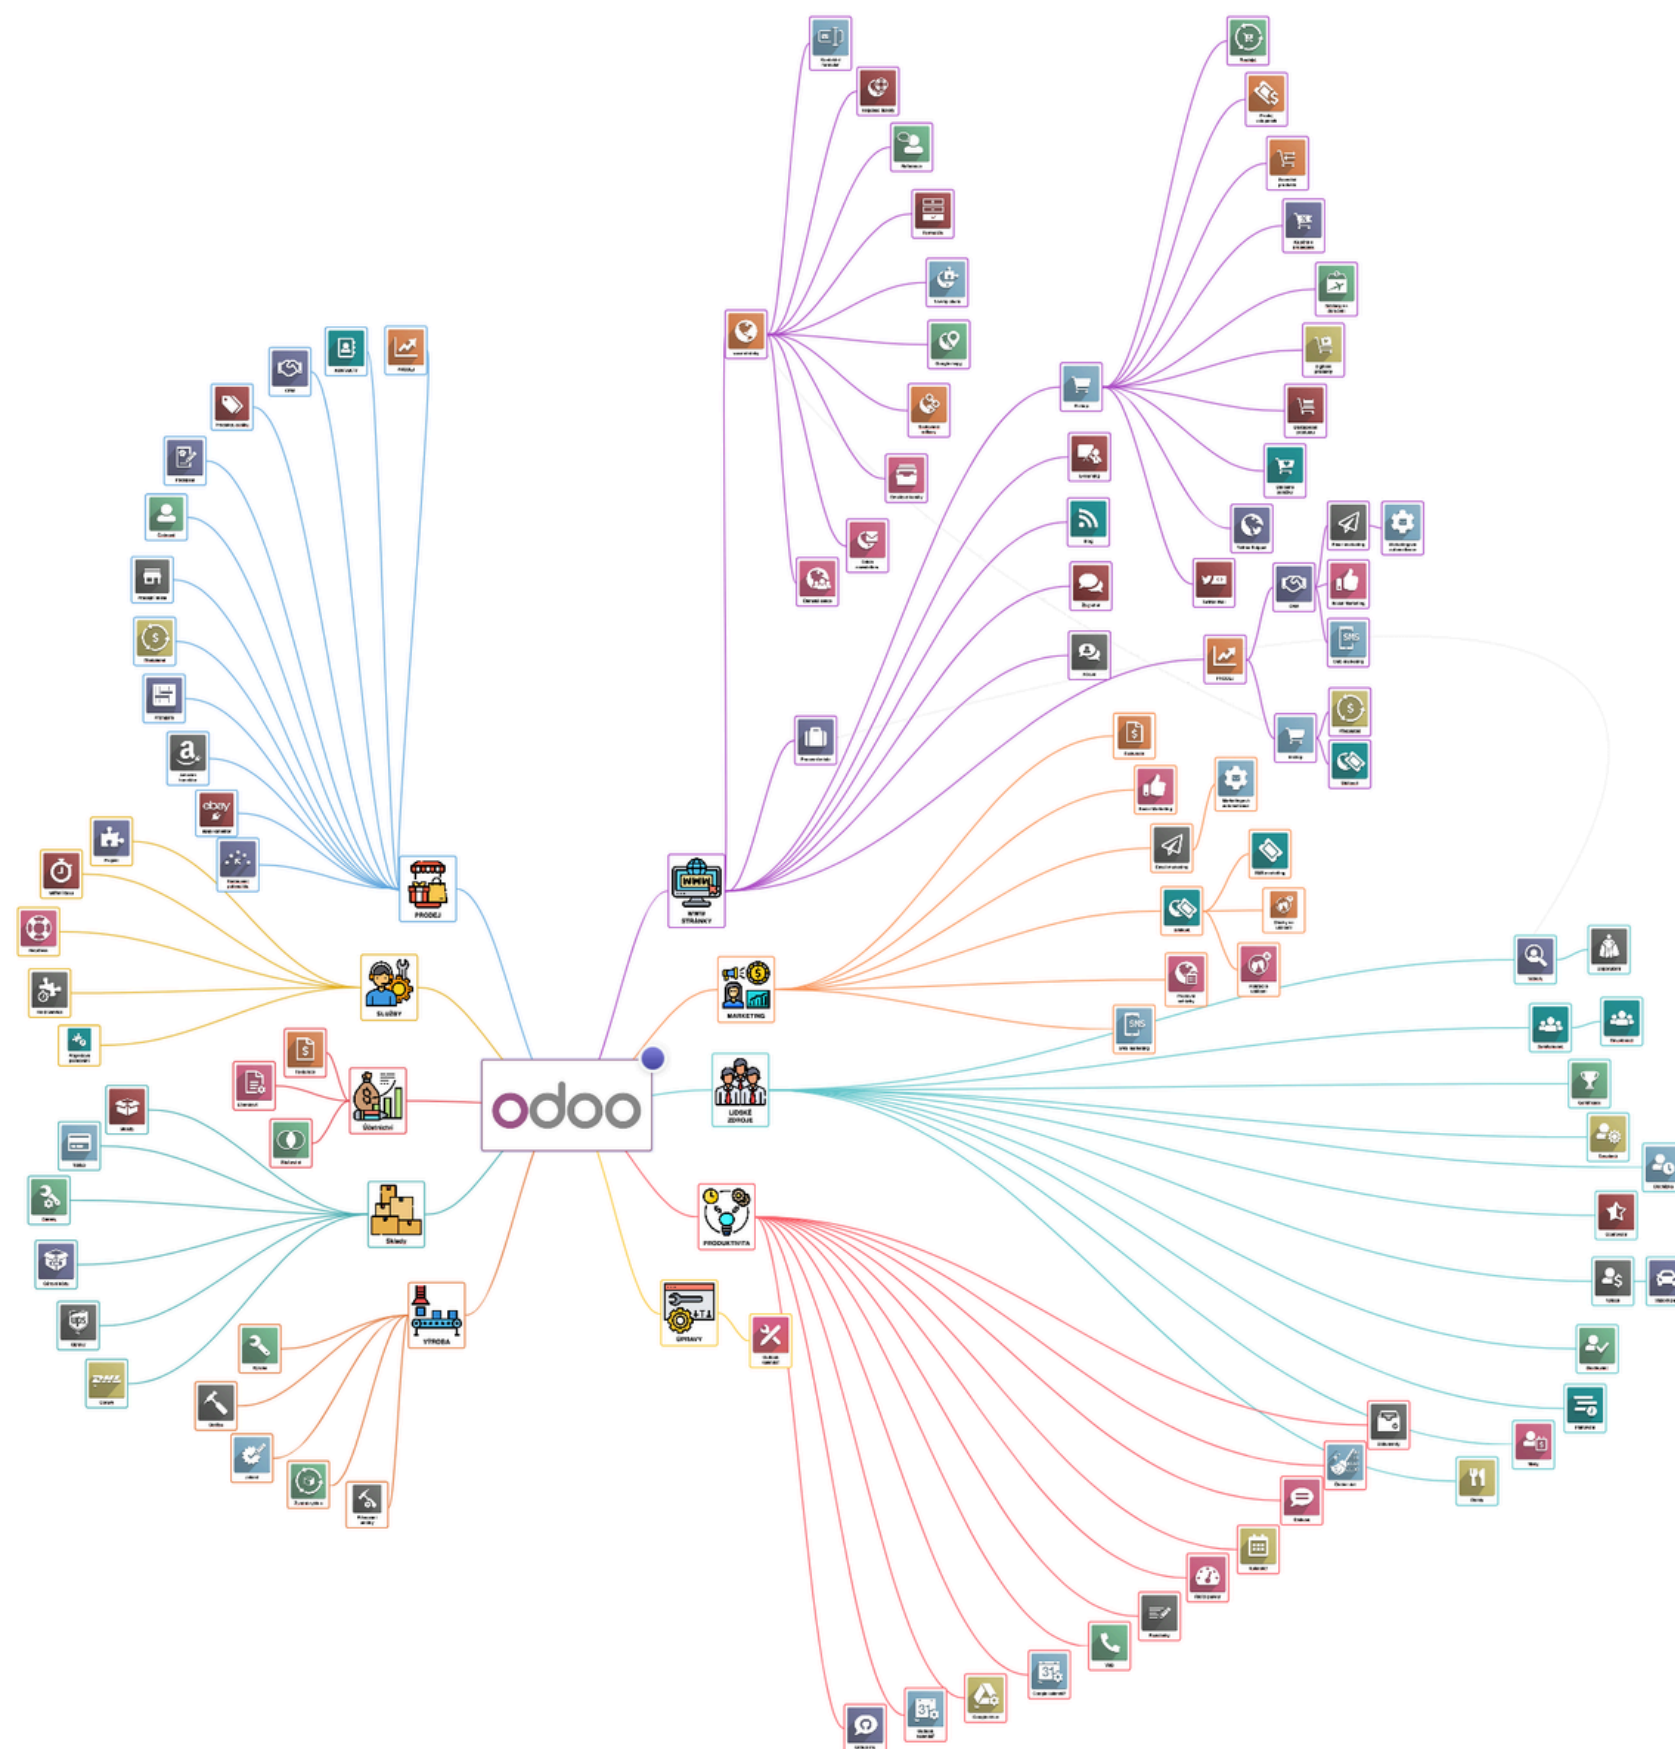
odoo

WEBOVÉ STRÁNKY

MARKETING

LIDSKÉ ZDROJE

PRODUKTIVITA

ÚPRAVY

VÝROBA

Sklady

Účetnictví

SLUŽBY

PRODEJ

CRM

Prodej

Online prodej

Blog

Fórum

eLearning

Live chat

Události

Doprava

Zaměstnanci

Nábor

Schůzky

Dovolená

Výdaje

Docházka

Hodnocení

Flotila

Obědy

Dokumenty

Diskuse

Kalendář

Kontakty

Poznámky

VoIP

Helpdesk

Faktury

Kvalita

Údržba

Opravy

PLM

Plánování

Inventura

Odměny

Marketingová automatizace

SMS marketing

Social marketing

Email marketing

Ankety

Akce

Předplatné

Pronájem

Nákup